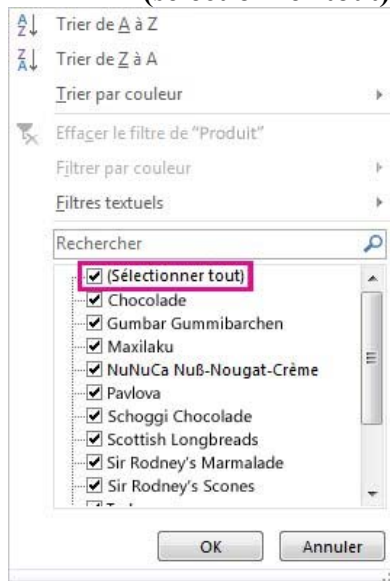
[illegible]

Trier de A à Z

Trier de Z à A

Trier par couleur

Effacer le filtre de "Produit"

Filtrer par couleur

Filtres textuels

Rechercher

(Sélectionner tout)
Chocolade
Gumbar Gummibarchen
Maxilaku
NuNuCa Nuß-Nougat-Crème
Pavlova
Schoggi Chocolade
Scottish Longbreads
Sir Rodney's Marmalade
Sir Rodney's Scones
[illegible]

OK
Annuler